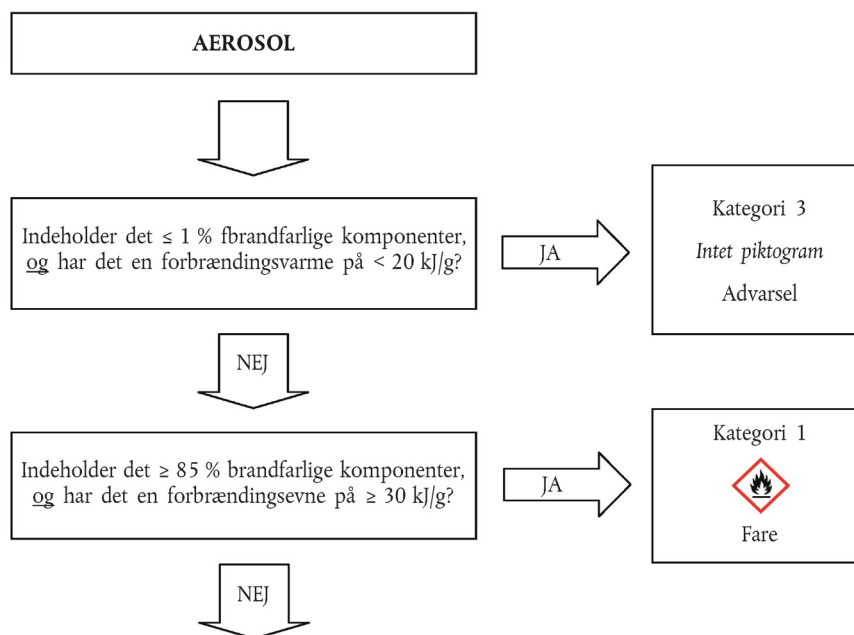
AEROSOL

Indeholder det ≤ 1 % fbrandfarlige komponenter, og har det en forbrændingsvarme på < 20 kJ/g?

JA

Kategori 3

*Intet piktogram*

Advarsel

NEJ

Indeholder det ≥ 85 % brandfarlige komponenter, og har det en forbrændingsevne på ≥ 30 kJ/g?

JA

Kategori 1

Fare

NEJ